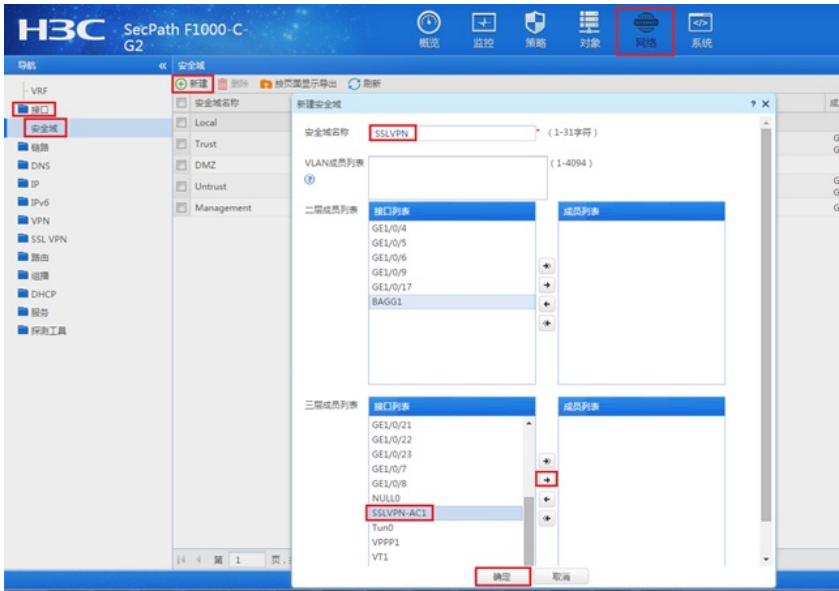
H3C SecPath F1000-C-G2

概览 监控 策略 对象 网络 系统

导航 « 安全域

VRF
接口
安全域
链路
DNS
IP
IPv6
VPN
SSL VPN
路由
组播
DHCP
服务
探测工具

新建 删除 按页面显示导出 刷新

| | 安全域名称 |
|---|---|
| | Local |
| | Trust |
| | DMZ |
| | Untrust |
| | Management |

第 1 页

新建安全域 ? ×

安全域名称 SSLVPN * (1-31字符)

VLAN成员列表 (1-4094)

二层成员列表

接口列表
GE1/0/4
GE1/0/5
GE1/0/6
GE1/0/9
GE1/0/17
BAGG1

成员列表

三层成员列表

接口列表
GE1/0/21
GE1/0/22
GE1/0/23
GE1/0/7
GE1/0/8
NULL0
SSLVPN-AC1
Tun0
VPPP1
VT1

成员列表

确定 取消